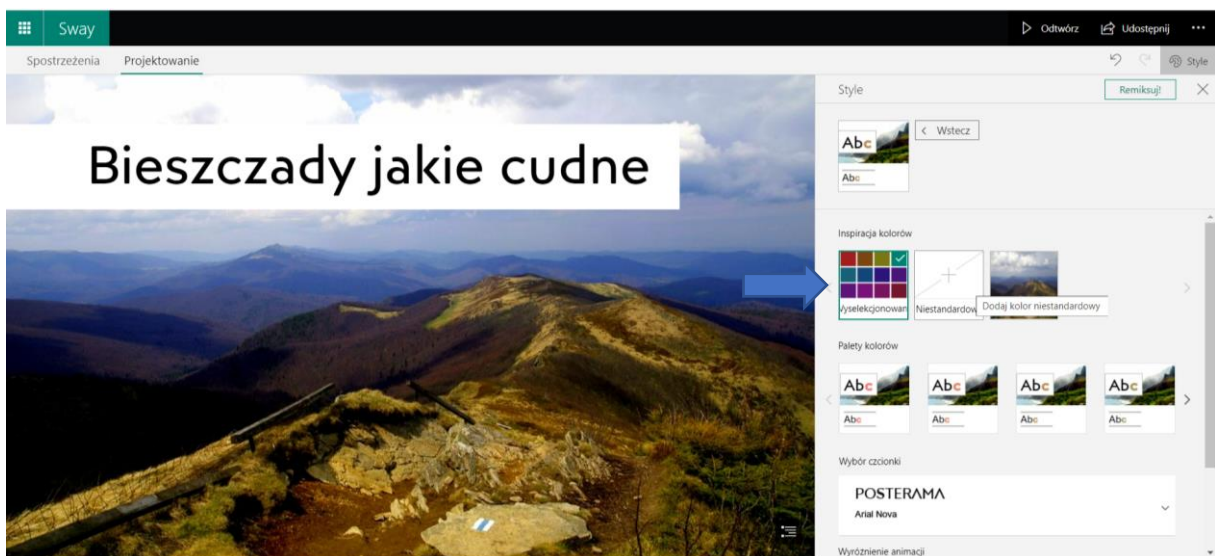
Sway

Odtwórz Udostępnij ···

Spostrzeżenia Projektowanie

Style

Bieszczady jakie cudne

Style

Remiksuj!

Abc

Abc

< Wstecz

Inspiracja kolorów

Wyselekcjonowan

Niestandardow

Dodaj kolor niestandardowy

Palety kolorów

Abc Abc

Abc Abc

Abc Abc

Abc Abc

Wybór czcionki

POSTERAMA

Arial Nova

Wyróżnienie animacji